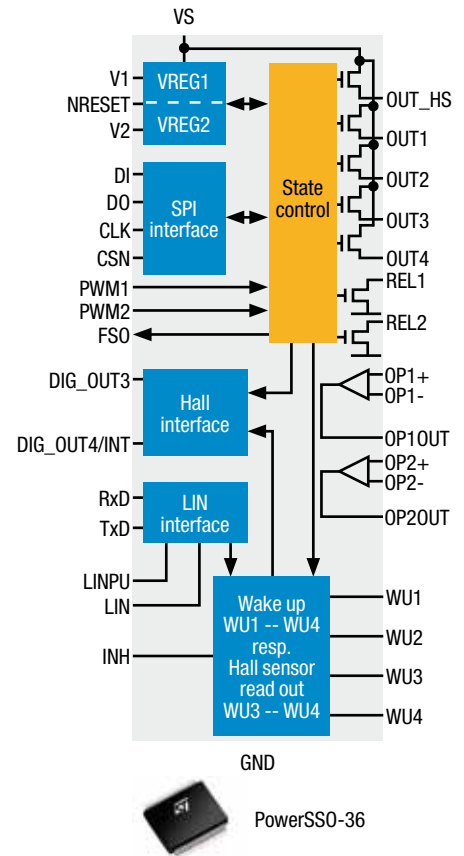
VS

V1
NRESET
V2

VREG1
VREG2

DI
DO
CLK
CSN

SPI interface

State control

PWM1
PWM2
FSO

OUT_HS
OUT1
OUT2
OUT3
OUT4
REL1
REL2

DIG_OUT3
DIG_OUT4/INT

Hall interface

OP1+
OP1-
OP1OUT
OP2+
OP2-
OP2OUT

RxD
TxD

LIN interface

LINPU
LIN
INH

Wake up WU1 -- WU4 resp. Hall sensor read out WU3 -- WU4

WU1
WU2
WU3
WU4

GND

PowerSSO-36